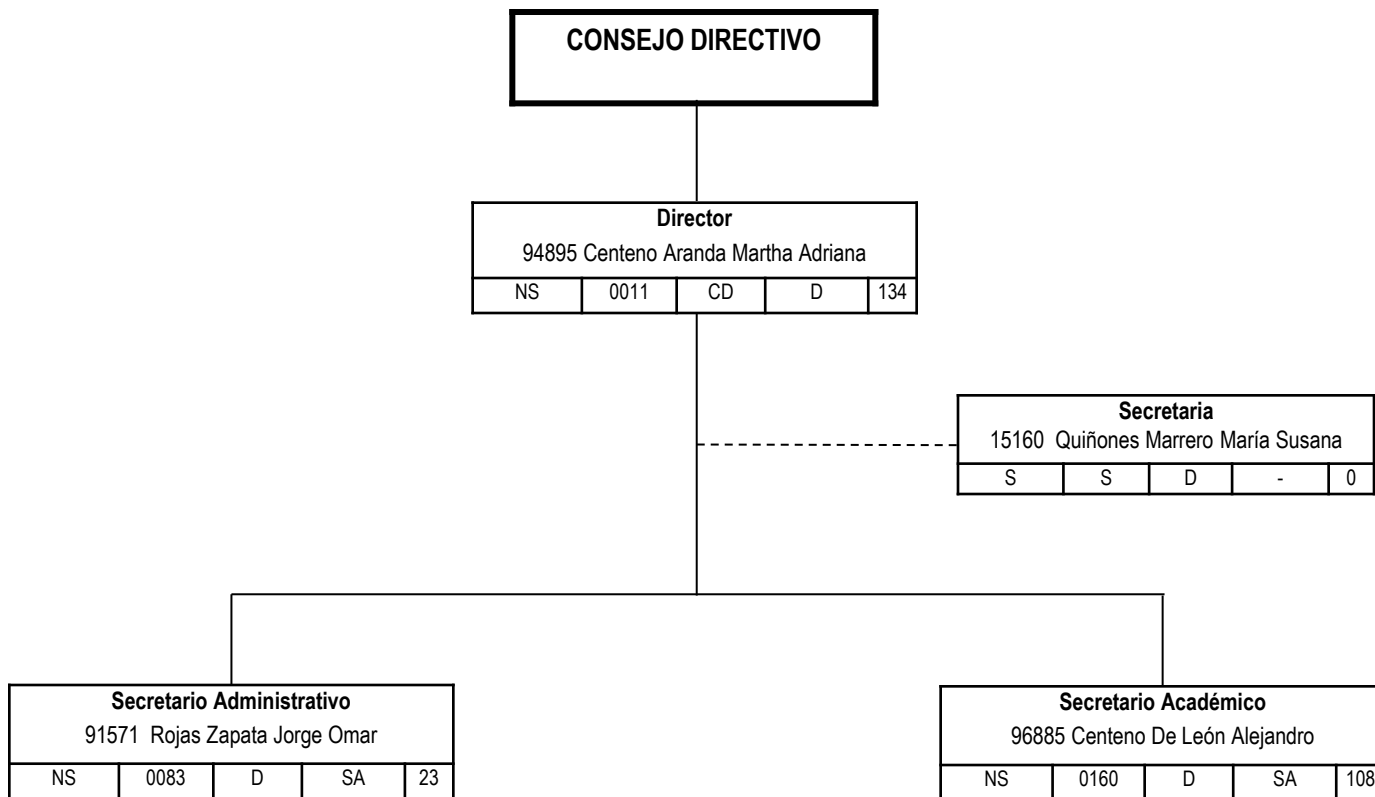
CONSEJO DIRECTIVO

Director
94895 Centeno Aranda Martha Adriana

| NS | 0011 | CD | D | 134 |
|---|---|---|---|---|

Secretaria
15160 Quiñones Marrero María Susana

| S | S | D | - | 0 |
|---|---|---|---|---|

Secretario Administrativo
91571 Rojas Zapata Jorge Omar

| NS | 0083 | D | SA | 23 |
|---|---|---|---|---|

Secretario Académico
96885 Centeno De León Alejandro

| NS | 0160 | D | SA | 108 |
|---|---|---|---|---|